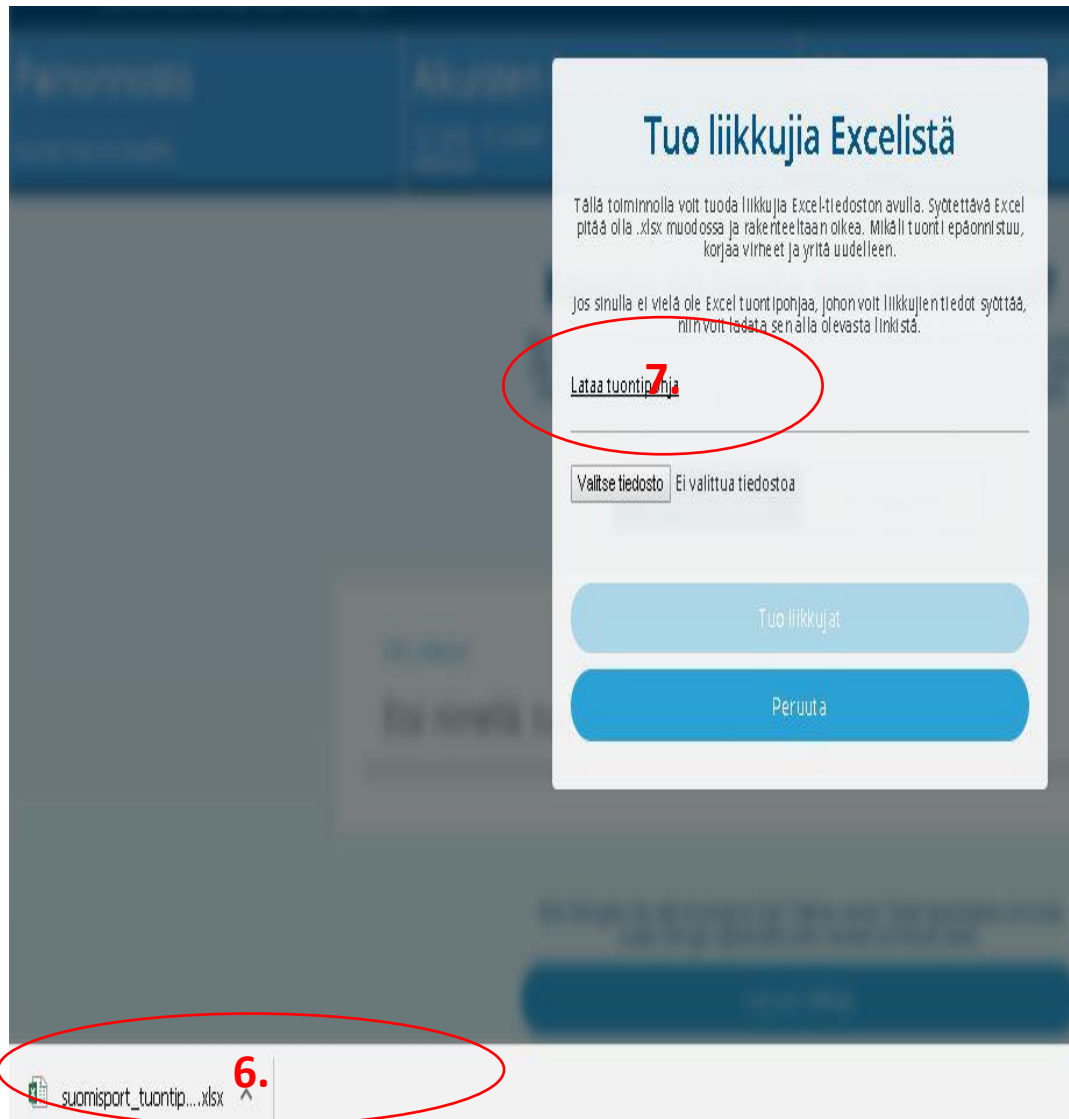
Tuo liikkujia Excelistä

Tällä toiminnolla voit tuoda liikkujia Excel-tiedoston avulla. Syötettävä Excel pitää olla .xlsx muodossa ja rakenteeltaan oikea. Mikäli tuonti epäonnistuu, korjaa virheet ja yritä uudelleen.

Jos sinulla ei vielä ole Excel tuontipohjaa, johon voit liikkujien tiedot syöttää, niin voit ladata sen alla olevasta linkistä.

Lataa tuontipohja

7.

Valitse tiedosto Ei valittua tiedostoa

Tuo liikkujat

Peruuta

suomisport_tuontip....xlsx

6.